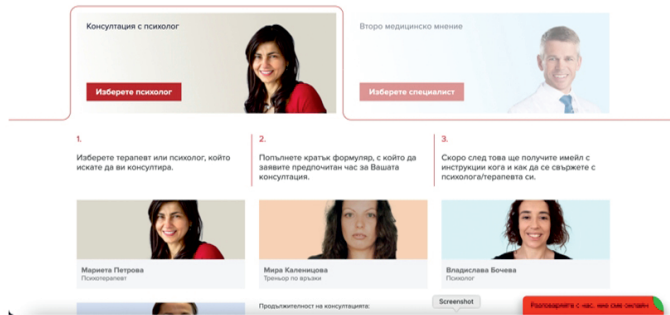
Консултация с психолог

Изберете психолог

Второ медицинско мнение

Изберете специалист

1.

Изберете терапевт или психолог, който искате да ви консултира.

2.

Попълнете кратък формуляр, с който да заявите предпочитан час за Вашата консултация.

3.

Скоро след това ще получите имейл с инструкции кога и как да се свържете с психолога/терапевта си.

Мариета Петрова
Психотерапевт

Мира Каленцова
Треньор по връзки

Владислава Бочева
Психолог

Продължителност на консултацията:

Screenshot

Разговаряйте с нас, ние сме онлайн